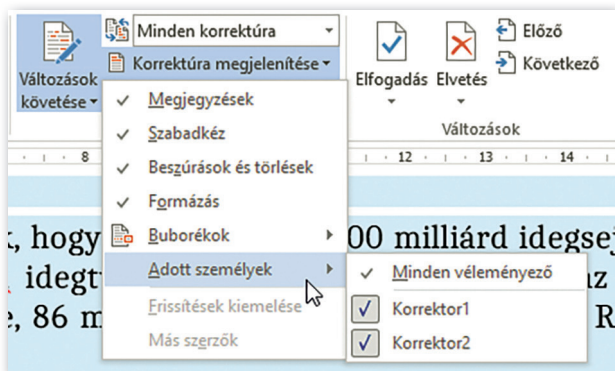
Változások követése
Minden korrektúra
Korrektúra megjelenítése
Elfogadás
Elvetés
Előző
Következő
Változások
Megjegyzések
Szabadkéz
Beszúrások és törlések
Formázás
Buborékok
Adott személyek
Frissítések kiemelése
Más szerzők
Minden véleményező
Korrektor1
Korrektor2
8
12
13
14
k, hogy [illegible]00 milliárd idegsej
idegt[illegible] az
e, 86 m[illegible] R